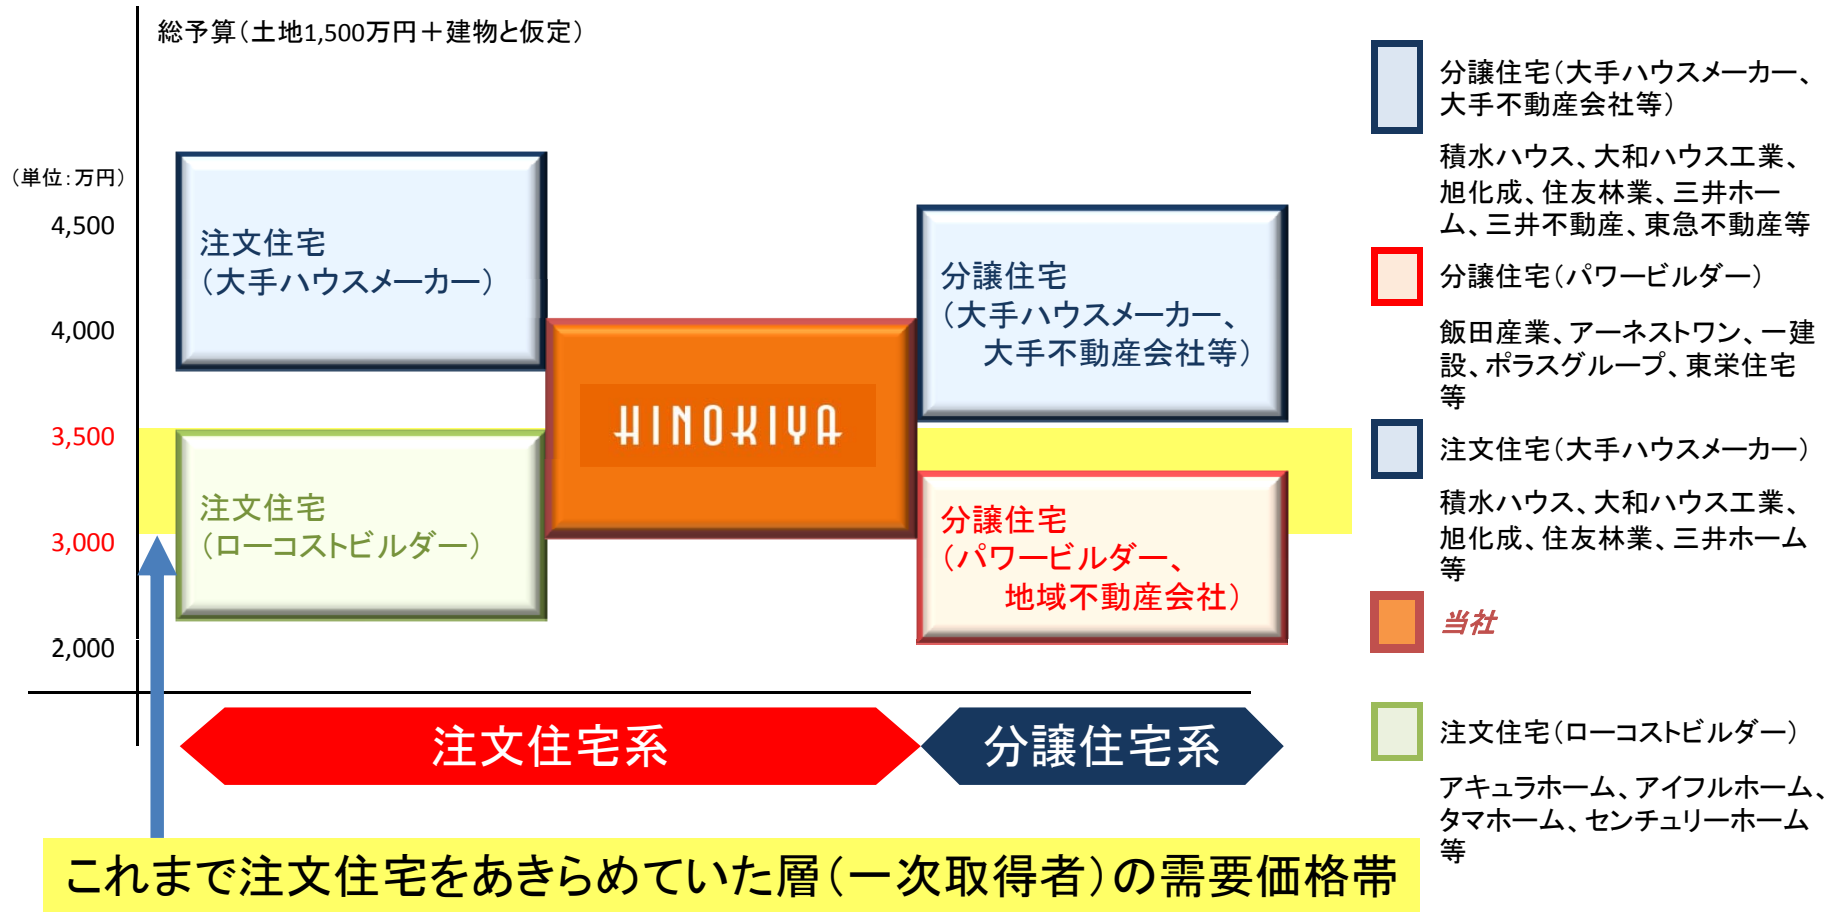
総予算（土地1,500万円＋建物と仮定）

（単位：万円）
4,500
4,000
3,500
3,000
2,000

注文住宅
（大手ハウスメーカー）

HINOKIYA

分譲住宅
（大手ハウスメーカー、
大手不動産会社等）

注文住宅
（ローコストビルダー）

分譲住宅
（パワービルダー、
地域不動産会社）

注文住宅系
分譲住宅系

これまで注文住宅をあきらめていた層（一次取得者）の需要価格帯

分譲住宅（大手ハウスメーカー、大手不動産会社等）
積水ハウス、大和ハウス工業、旭化成、住友林業、三井ホーム、三井不動産、東急不動産等

分譲住宅（パワービルダー）
飯田産業、アーネストワン、一建設、ポラスグループ、東栄住宅等

注文住宅（大手ハウスメーカー）
積水ハウス、大和ハウス工業、旭化成、住友林業、三井ホーム等

当社

注文住宅（ローコストビルダー）
アキュラホーム、アイフルホーム、タマホーム、センチュリーホーム等